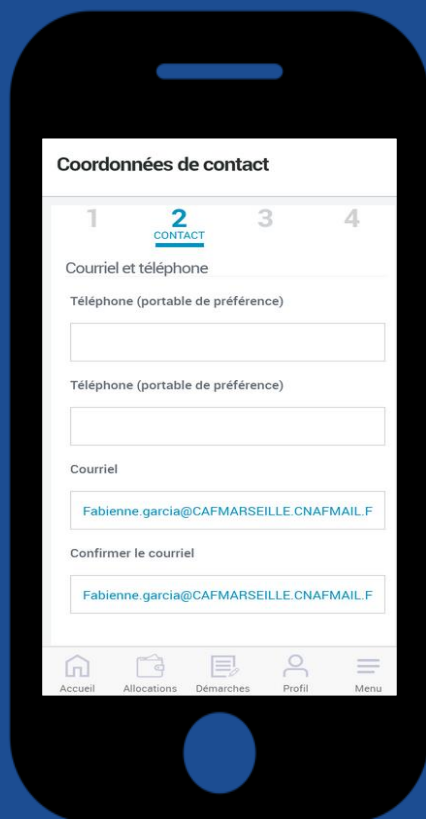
Coordonnées de contact

1
2
CONTACT
3
4

Courriel et téléphone

Téléphone (portable de préférence)

Téléphone (portable de préférence)

Courriel

Fabienne.garcia@CAFMARSEILLE.CNAFMAIL.F

Confirmer le courriel

Fabienne.garcia@CAFMARSEILLE.CNAFMAIL.F

Accueil
Allocations
Démarches
Profil
Menu